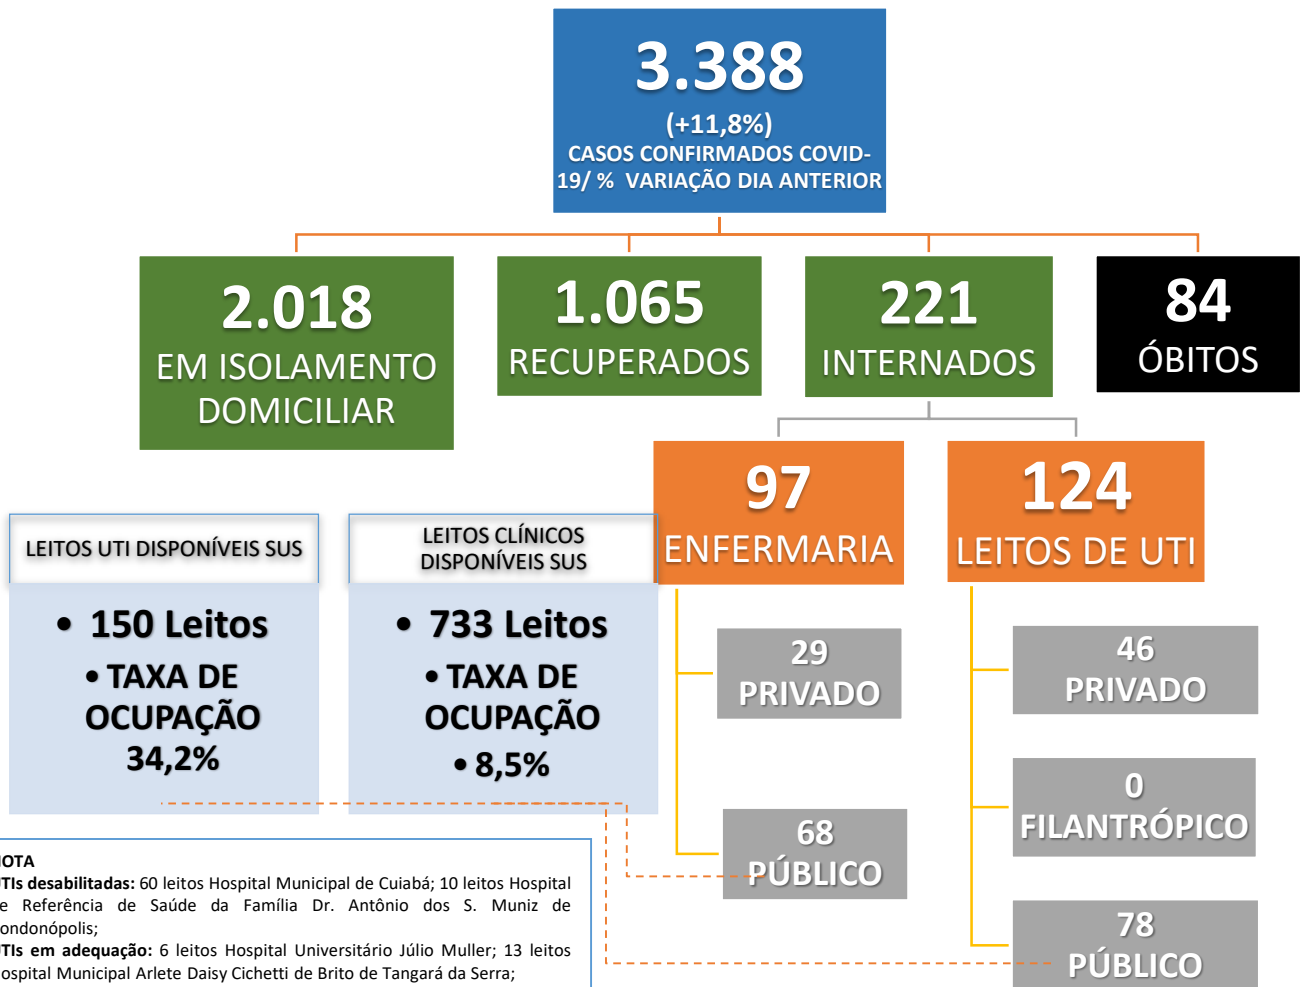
3.388
(+11,8%)
CASOS CONFIRMADOS COVID-19/ % VARIAÇÃO DIA ANTERIOR

2.018
EM ISOLAMENTO DOMICILIAR

1.065
RECUPERADOS

221
INTERNADOS

84
ÓBITOS

97
ENFERMARIA

124
LEITOS DE UTI

LEITOS UTI DISPONÍVEIS SUS

• 150 Leitos
• TAXA DE OCUPAÇÃO 34,2%

LEITOS CLÍNICOS DISPONÍVEIS SUS

• 733 Leitos
• TAXA DE OCUPAÇÃO
• 8,5%

29
PRIVADO

68
PÚBLICO

46
PRIVADO

0
FILANTRÓPICO

78
PÚBLICO

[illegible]OTA
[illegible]TIs desabilitadas: 60 leitos Hospital Municipal de Cuiabá; 10 leitos Hospital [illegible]e Referência de Saúde da Família Dr. Antônio dos S. Muniz de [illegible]ondonópolis;
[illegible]TIs em adequação: 6 leitos Hospital Universitário Júlio Muller; 13 leitos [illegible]ospital Municipal Arlete Daisy Cichetti de Brito de Tangará da Serra;